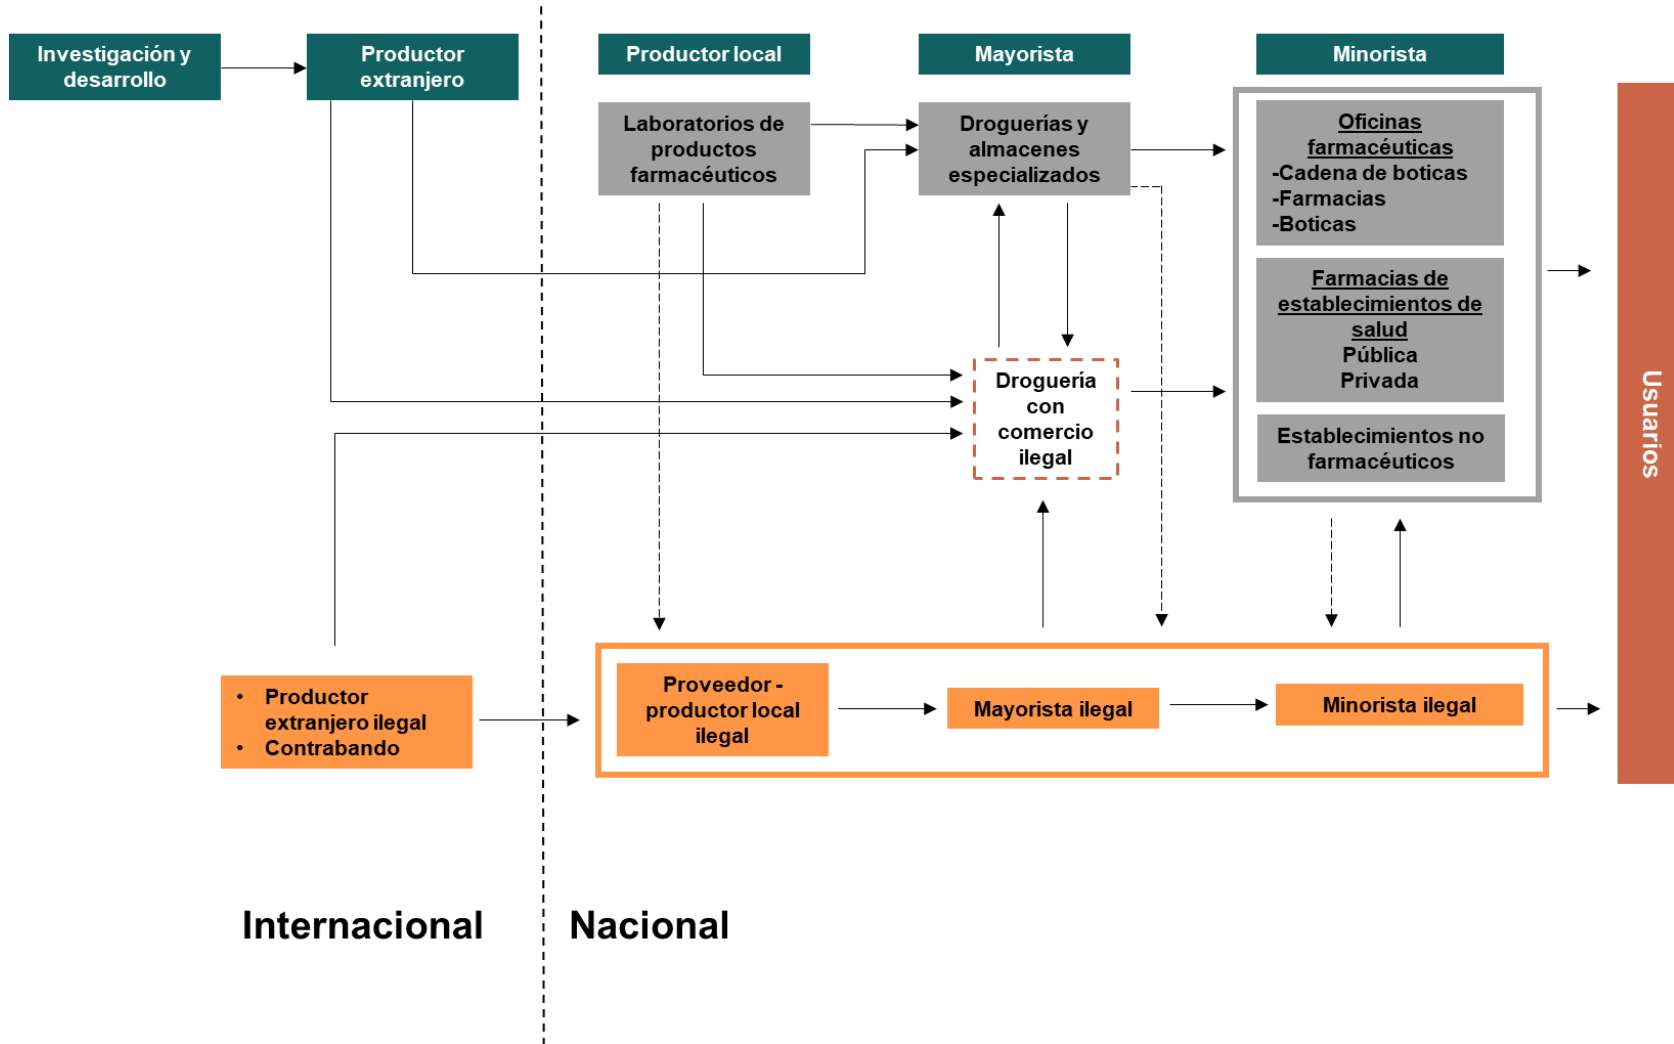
Investigación y desarrollo

Productor extranjero

Productor local

Mayorista

Minorista

Laboratorios de productos farmacéuticos

Droguerías y almacenes especializados

Oficinas farmacéuticas
-Cadena de boticas
-Farmacias
-Boticas

Farmacias de establecimientos de salud
Pública
Privada

Establecimientos no farmacéuticos

Droguería con comercio ilegal

Usuarios

• Productor extranjero ilegal
• Contrabando

Proveedor - productor local ilegal

Mayorista ilegal

Minorista ilegal

Internacional

Nacional